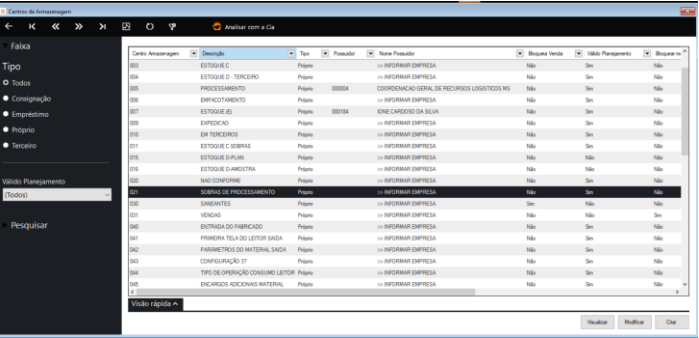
Centros de Armazenagem

Analisar com a Cia

Faixa

Tipo

Todos

Consignação

Empréstimo

Próprio

Terceiro

Válido Planejamento

(Todos)

Pesquisar

| Centro Armazenagem | Descrição | Tipo | Possuidor | Nome Possuidor | Bloqueia Venda | Válido Planejamento | Bloquear m |
|---|---|---|---|---|---|---|---|
| 003 | ESTOQUE C | Próprio | | >> INFORMAR EMPRESA | Não | Sim | Não |
| 004 | ESTOQUE D - TERCEIRO | Próprio | | >> INFORMAR EMPRESA | Não | Sim | Não |
| 005 | PROCESSAMENTO | Próprio | 000004 | COORDENACAO GERAL DE RECURSOS LOGISTICOS MS | Não | Sim | Não |
| 006 | EMPACOTAMENTO | Próprio | | >> INFORMAR EMPRESA | Não | Sim | Não |
| 007 | ESTOQUE (E) | Próprio | 000184 | IONE CARDOSO DA SILVA | Não | Sim | Não |
| 009 | EXPEDICAO | Próprio | | >> INFORMAR EMPRESA | Não | Sim | Não |
| 010 | EM TERCEIROS | Próprio | | >> INFORMAR EMPRESA | Não | Sim | Não |
| 011 | ESTOQUE C SOBRAS | Próprio | | >> INFORMAR EMPRESA | Não | Sim | Não |
| 015 | ESTOQUE D-PLAN | Próprio | | >> INFORMAR EMPRESA | Não | Não | Não |
| 016 | ESTOQUE D-AMOSTRA | Próprio | | >> INFORMAR EMPRESA | Não | Sim | Não |
| 020 | NAO CONFORME | Próprio | | >> INFORMAR EMPRESA | Não | Não | Não |
| 021 | SOBRAS DE PROCESSAMENTO | Próprio | | >> INFORMAR EMPRESA | Não | Sim | Não |
| 030 | SANEANTES | Próprio | | >> INFORMAR EMPRESA | Sim | Não | Não |
| 031 | VENDAS | Próprio | | >> INFORMAR EMPRESA | Não | Não | Sim |
| 040 | ENTRADA DO FABRICADO | Próprio | | >> INFORMAR EMPRESA | Não | Sim | Não |
| 041 | PRIMEIRA TELA DO LEITOR SAIDA | Próprio | | >> INFORMAR EMPRESA | Não | Não | Não |
| 042 | PARAMETROS DO MATERIAL SAIDA | Próprio | | >> INFORMAR EMPRESA | Não | Não | Não |
| 043 | CONFIGURAÇÃO 37 | Próprio | | >> INFORMAR EMPRESA | Não | Não | Não |
| 044 | TIPO DE OPERAÇÃO CONSUMO LEITOR | Próprio | | >> INFORMAR EMPRESA | Não | Não | Não |
| 045 | ENCARGOS ADICIONAIS MATERIAL | Próprio | | >> INFORMAR EMPRESA | Não | Não | Não |

Visão rápida

Visualizar Modificar Criar